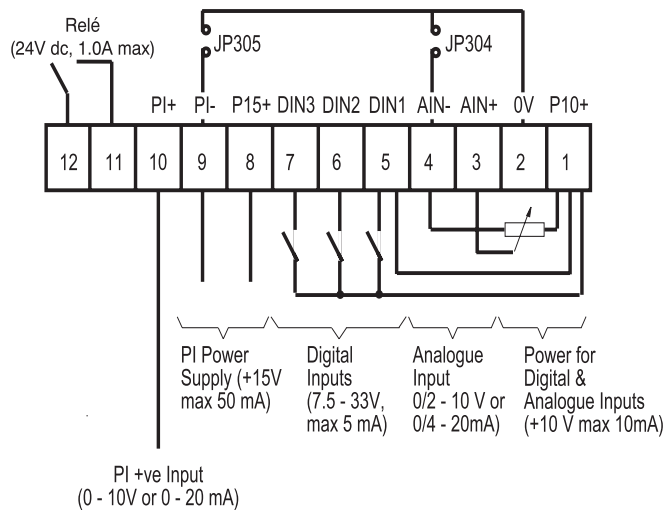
Relé
(24V dc, 1.0A max)

JP305

JP304

PI+ PI- P15+ DIN3 DIN2 DIN1 AIN- AIN+ 0V P10+

12 11 10 9 8 7 6 5 4 3 2 1

PI Power Supply (+15V max 50 mA)

Digital Inputs (7.5 - 33V, max 5 mA)

Analogue Input 0/2 - 10 V or 0/4 - 20mA)

Power for Digital & Analogue Inputs (+10 V max 10mA)

PI +ve Input
(0 - 10V or 0 - 20 mA)